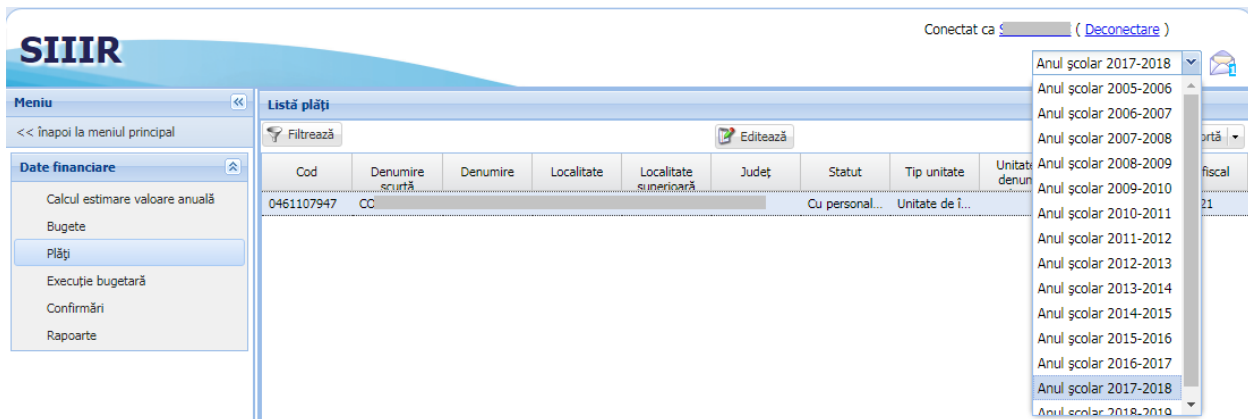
SIIIR

Conectat ca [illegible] ( Deconectare )

Anul şcolar 2017-2018

Anul şcolar 2005-2006
Anul şcolar 2006-2007
Anul şcolar 2007-2008
Anul şcolar 2008-2009
Anul şcolar 2009-2010
Anul şcolar 2010-2011
Anul şcolar 2011-2012
Anul şcolar 2012-2013
Anul şcolar 2013-2014
Anul şcolar 2014-2015
Anul şcolar 2015-2016
Anul şcolar 2016-2017
Anul şcolar 2017-2018
Anul şcolar 2018-2019

Meniu

<< înapoi la meniul principal

Date financiare

Calcul estimare valoare anuală
Bugete
Plăţi
Execuţie bugetară
Confirmări
Rapoarte

Listă plăţi

Filtrează

Editează

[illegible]ortă

| Cod | Denumire scurtă | Denumire | Localitate | Localitate superioară | Judeţ | Statut | Tip unitate | Unitate denum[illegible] | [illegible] fiscal |
|---|---|---|---|---|---|---|---|---|---|
| 0461107947 | CO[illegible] | | | | | Cu personal... | Unitate de î... | | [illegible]21 |